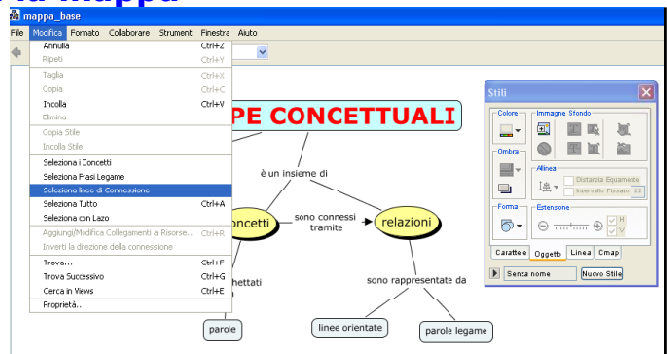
mappa_base

File Modifica Formato Collaborare Strument Finestra Aiuto

Annulla Ctrl+Z
Ripeti Ctrl+Y
Taglia Ctrl+X
Copia Ctrl+C
Incolla Ctrl+V
Elimina
Copia Stile
Incolla Stile
Seleziona i Concetti
Seleziona Frasi Legame
Seleziona linee di Connessione
Seleziona Tutto Ctrl+A
Seleziona con Lazo
Aggiungi/Modifica Collegamenti a Risorse... Ctrl+R
Inverti la direzione della connessione
Trova... Ctrl+F
Trova Successivo Ctrl+G
Cerca in Views Ctrl+E
Proprietà...

PE CONCETTUALI
è un insieme di
concetti
sono connessi tramite
relazioni
hettati
sono rappresentate da
parole
linee orientate
parole legame

Stili
Colore
Immagine Sfondo
Ombra
Allinea
Distanza Equamente
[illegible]
Forma
Estensione
Carattere Oggetto Linea Cmap
Senza nome
Nuovo Stile